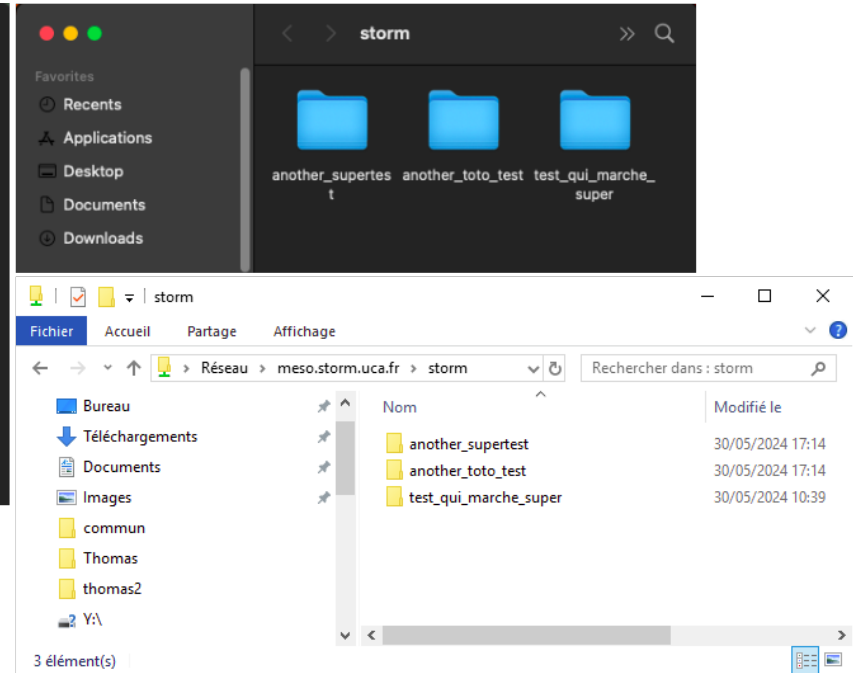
storm

Favorites
Recents
Applications
Desktop
Documents
Downloads

another_supertest
another_toto_test
test_qui_marche_super

storm

Fichier Accueil Partage Affichage

Réseau > meso.storm.uca.fr > storm

Rechercher dans : storm

Bureau
Téléchargements
Documents
Images
commun
Thomas
thomas2
Y:\

| Nom | Modifié le |
|---|---|
| another_supertest | 30/05/2024 17:14 |
| another_toto_test | 30/05/2024 17:14 |
| test_qui_marche_super | 30/05/2024 10:39 |

3 élément(s)